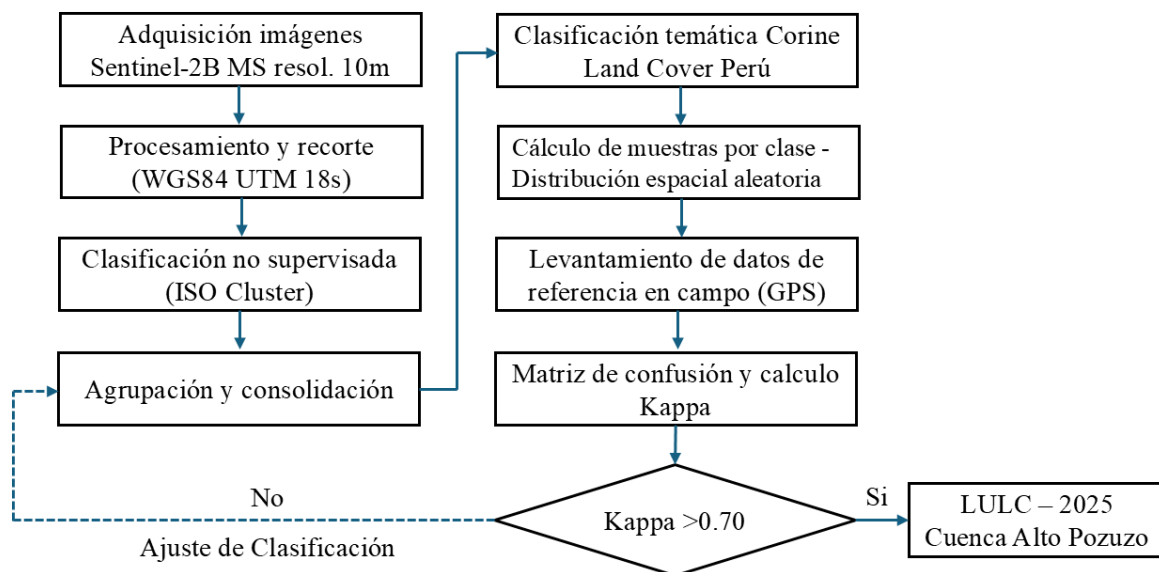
Adquisición imágenes Sentinel-2B MS resol. 10m

Procesamiento y recorte (WGS84 UTM 18s)

Clasificación no supervisada (ISO Cluster)

Agrupación y consolidación

Clasificación temática Corine Land Cover Perú

Cálculo de muestras por clase - Distribución espacial aleatoria

Levantamiento de datos de referencia en campo (GPS)

Matriz de confusión y calculo Kappa

Kappa >0.70

No

Ajuste de Clasificación

Si

LULC – 2025 Cuenca Alto Pozuzo